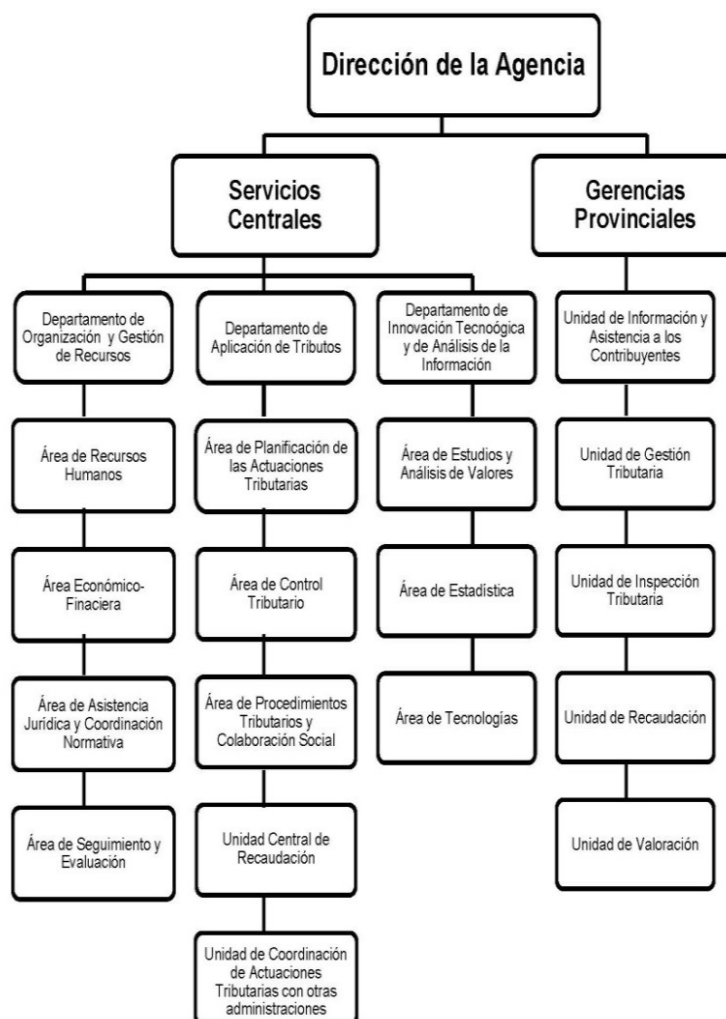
Dirección de la Agencia

Servicios Centrales

Gerencias Provinciales

Departamento de Organización y Gestión de Recursos

Área de Recursos Humanos

Área Económico-Finaciera

Área de Asistencia Jurídica y Coordinación Normativa

Área de Seguimiento y Evaluación

Departamento de Aplicación de Tributos

Área de Planificación de las Actuaciones Tributarias

Área de Control Tributario

Área de Procedimientos Tributarios y Colaboración Social

Unidad Central de Recaudación

Unidad de Coordinación de Actuaciones Tributarias con otras administraciones

Departamento de Innovación Tecnoógica y de Análisis de la Información

Área de Estudios y Análisis de Valores

Área de Estadística

Área de Tecnologías

Unidad de Información y Asistencia a los Contribuyentes

Unidad de Gestión Tributaria

Unidad de Inspección Tributaria

Unidad de Recaudación

Unidad de Valoración